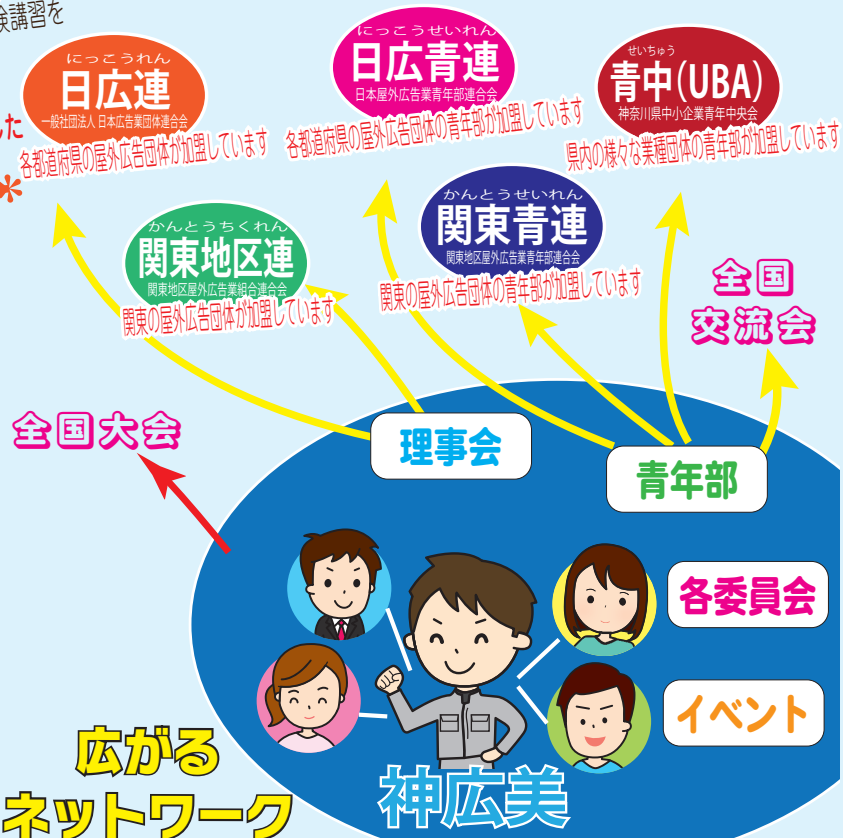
験講習を

た

にっこうれん
日広連
一般社団法人 日本広告業団体連合会
各都道府県の屋外広告団体が加盟しています

にっこうせいれん
日広青連
日本屋外広告業青年部連合会
各都道府県の屋外広告団体の青年部が加盟しています

せいちゅう
青中(UBA)
神奈川県中小企業青年中央会
県内の様々な業種団体の青年部が加盟しています

かんとうせいれん
関東青連
関東地区屋外広告業青年部連合会
関東の屋外広告団体の青年部が加盟しています

かんとうちくれん
関東地区連
関東地区屋外広告業組合連合会
関東の屋外広告団体が加盟しています

全国
交流会

全国大会

理事会

青年部

各委員会

イベント

広がる
ネットワーク

神広美